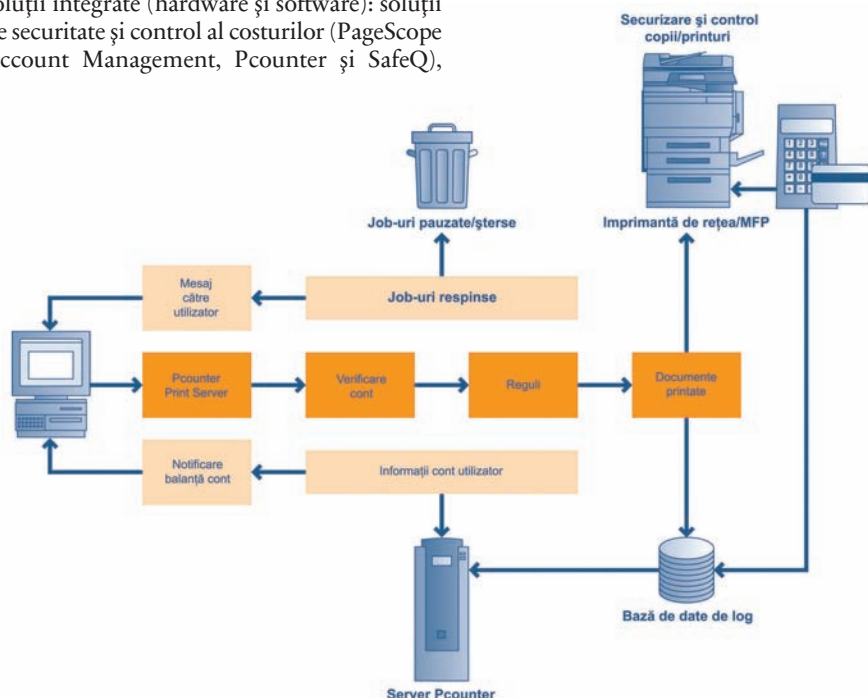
soluţii integrate (hardware şi software): soluţii de securitate şi control al costurilor (PageScope Account Management, Pcounter şi SafeQ),

Securizare şi control copii/printuri

Job-uri pauzate/şterse

Imprimantă de reţea/MFP

Mesaj către utilizator

Job-uri respinse

Pcounter Print Server

Verificare cont

Reguli

Documente printate

Notificare balanţă cont

Informaţii cont utilizator

Bază de date de log

Server Pcounter